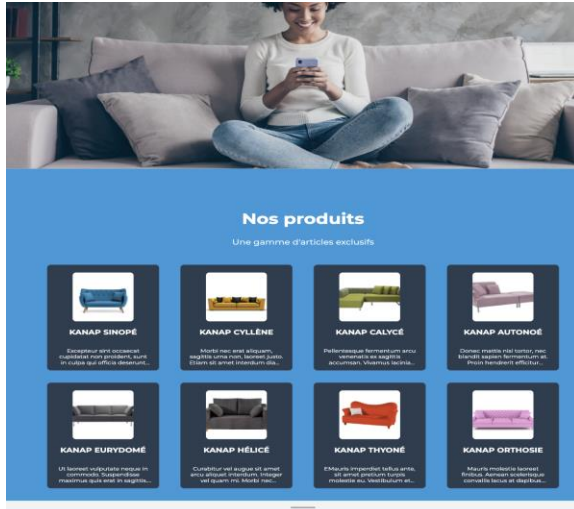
Nos produits

Une gamme d'articles exclusifs

KANAP SINOPÉ

Excepteur sint occaecat cupidatat non proident, sunt in culpa qui officia deserunt...

KANAP CYLLÈNE

Morbi nec erat aliquam, sagittis urna non, laoreet justo. Etiam sit amet interdum dia...

KANAP CALYCÉ

Pellentesque fermentum arcu venenatis ex sagittis accumsan. Vivamus lacinia...

KANAP AUTONOÉ

Donec mattis nisl tortor, nec blandit sapien fermentum at. Proin hendrerit efficitur...

KANAP EURYDOMÉ

Ut laoreet vulputate neque in commodo. Suspendisse maximus quis erat in sagittis...

KANAP HÉLICÉ

Curabitur vel augue sit amet arcu aliquet interdum. Integer vel quam mi. Morbi nec...

KANAP THYONÉ

EMauris imperdiet tellus ante, sit amet pretium turpis molestie eu. Vestibulum et...

KANAP ORTHOSIE

Mauris molestie laoreet finibus. Aenean scelerisque convallis lacus at dapibus...